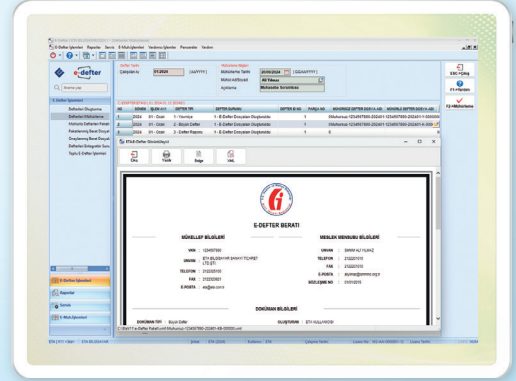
E-Defter İşlemleri Raporlar Servis E-Mali İşlemleri Yardımcı İşlemler Pencereler Yardım

e-defter

Defter Tarihi
Çalışılan Ay 07/2024 (AAYYYY)

Mühürleme Bilgileri
Mühürleme Tarihi 31/08/2024 (GGAAYYYY)
Mühür Kullanıcı Ali Yılmaz
Açıklama Mühürlendi

ESC->Çıkış
F1->Yardım
F2->Mühürleme

E-Defter İşlemleri
Defterlerin Oluşturulma
Defterleri Mühürleme
Mühürlü Defterleri Paketle
Paketlenmiş Berat Dosyaları
Oluşturulmuş Berat Dosyaları
Defterlerin Entegratör Sunu
Toplu E-Defter İşlemleri

| NO | DÖNEM | BLOK AYI | DEFTER TİPİ | DEFTER DURUMU | DEFTER ID NO | PARÇA NO | MÜHÜRSÜZ DEFTER DOSYA ADI | MÜHÜRLÜ DEFTER DOSYA ADI |
|---|---|---|---|---|---|---|---|---|
| 1 | 2024 | 01 - Ocak | 1 - Yevmiye | 1 - E-Defter Dosyaları Oluşturuldu | 1 | | | |
| 2 | 2024 | 01 - Ocak | 2 - Büyük Defter | 1 - E-Defter Dosyaları Oluşturuldu | 1 | | | |
| 3 | 2024 | 01 - Ocak | 3 - Defter Raporu | 1 - E-Defter Dosyaları Oluşturuldu | 1 | 0 | | |

ETA E-Defter Görüntüleyici
Çıkış Yazdır Belge XML

E-DEFTER BERATI

MÜKELLEF BİLGİLERİ
VKN : 1234567890
UNVAN : ETA BİLGİSAYAR SANAYİ TİCARET LTD.ŞTİ.
TELEFON : 2122223100
FAX : 2122223101
E-POSTA : eta@eta.com.tr

MESLEK MENSUBU BİLGİLERİ
UNVAN : SMMM ALİ YILMAZ
TELEFON : 2122221010
FAX : 2122221010
E-POSTA : aliyılmaz@smmmi.org.tr
SÖZLEŞME NO : 01012015

DOKÜMAN BİLGİSİ
DOKÜMAN TİPİ : Büyük Defter
OLUŞTURAN : ETA KULLANICISI

Raporlar
Sistem
E-Mali İşlemleri